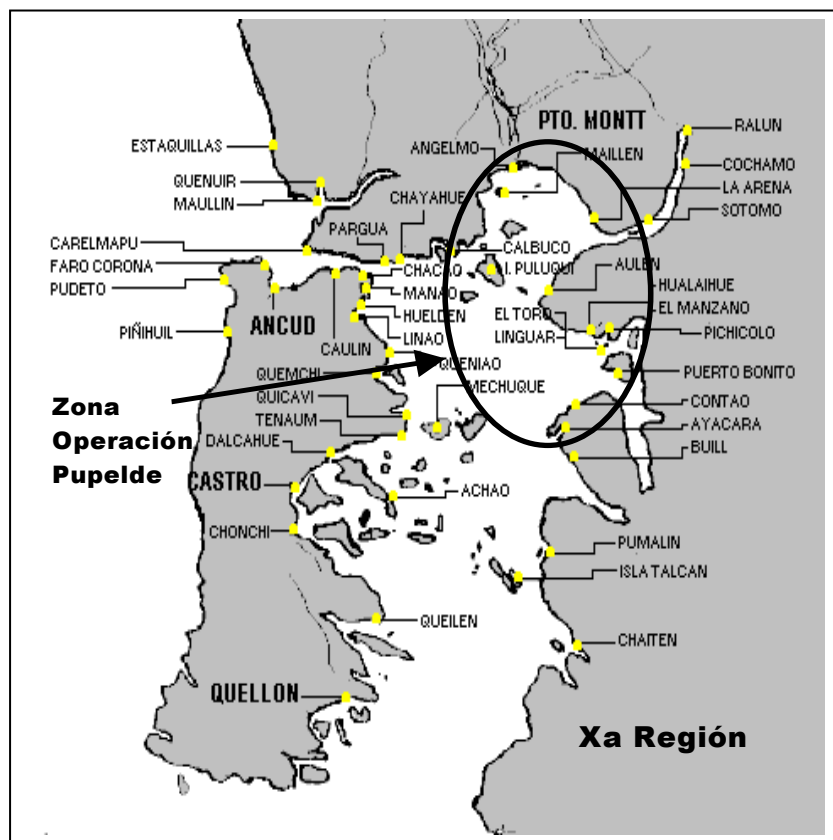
PTO. MONTT
RALUN
ESTAQUILLAS
ANGELMO
MAILLEN
COCHAMO
QUENUIR
LA ARENA
MAULLIN
CHAYAHUE
SOTOMO
PARGUA
CARELMAPU
CALBUCO
FARO CORONA
CHACAO
I. PULUQUI
AULEN
PUDETO
MANAO
HUALAIHUE
HUELDEN
EL MANZANO
ANCUD
EL TORO
PIÑIHUIL
PICHICOLO
CAULIN
LINAO
LINGUAR
QUEMCHI
QUENIAO
PUERTO BONITO
MECHUQUE
QUICAVI
CONTAO
Zona Operación Pupelde
TENAUM
AYACARA
DALCAHUE
BUILL
CASTRO
ACHAO
CHONCHI
PUMALIN
ISLA TALCAN
QUEILEN
CHAITEN
QUELLON
Xa Región